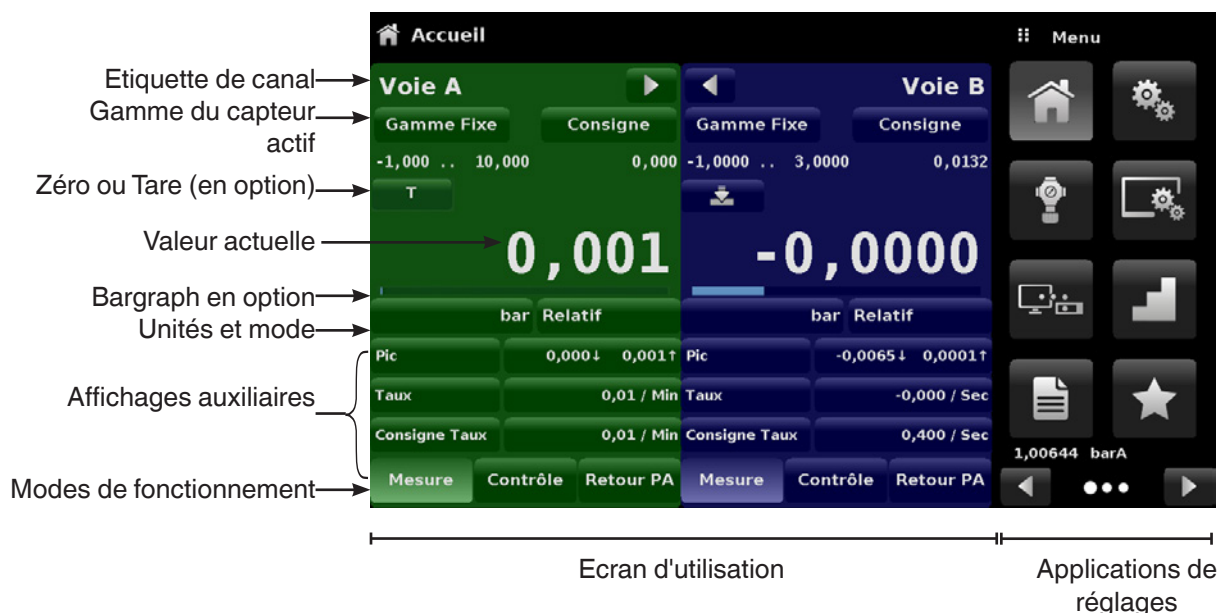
Etiquette de canal
Gamme du capteur actif
Zéro ou Tare (en option)
Valeur actuelle
Bargraph en option
Unités et mode
Affichages auxiliaires
Modes de fonctionnement

Accueil

Voie A
Gamme Fixe
Consigne
-1,000 .. 10,000
0,000
T
0,001
bar Relatif
Pic 0,000↓ 0,001↑
Taux 0,01 / Min
Consigne Taux 0,01 / Min
Mesure
Contrôle
Retour PA

Voie B
Gamme Fixe
Consigne
-1,0000 .. 3,0000
0,0132
-0,0000
bar Relatif
Pic -0,0065↓ 0,0001↑
Taux -0,000 / Sec
Consigne Taux 0,400 / Sec
Mesure
Contrôle
Retour PA

Menu
1,00644 barA

Ecran d'utilisation

Applications de réglages